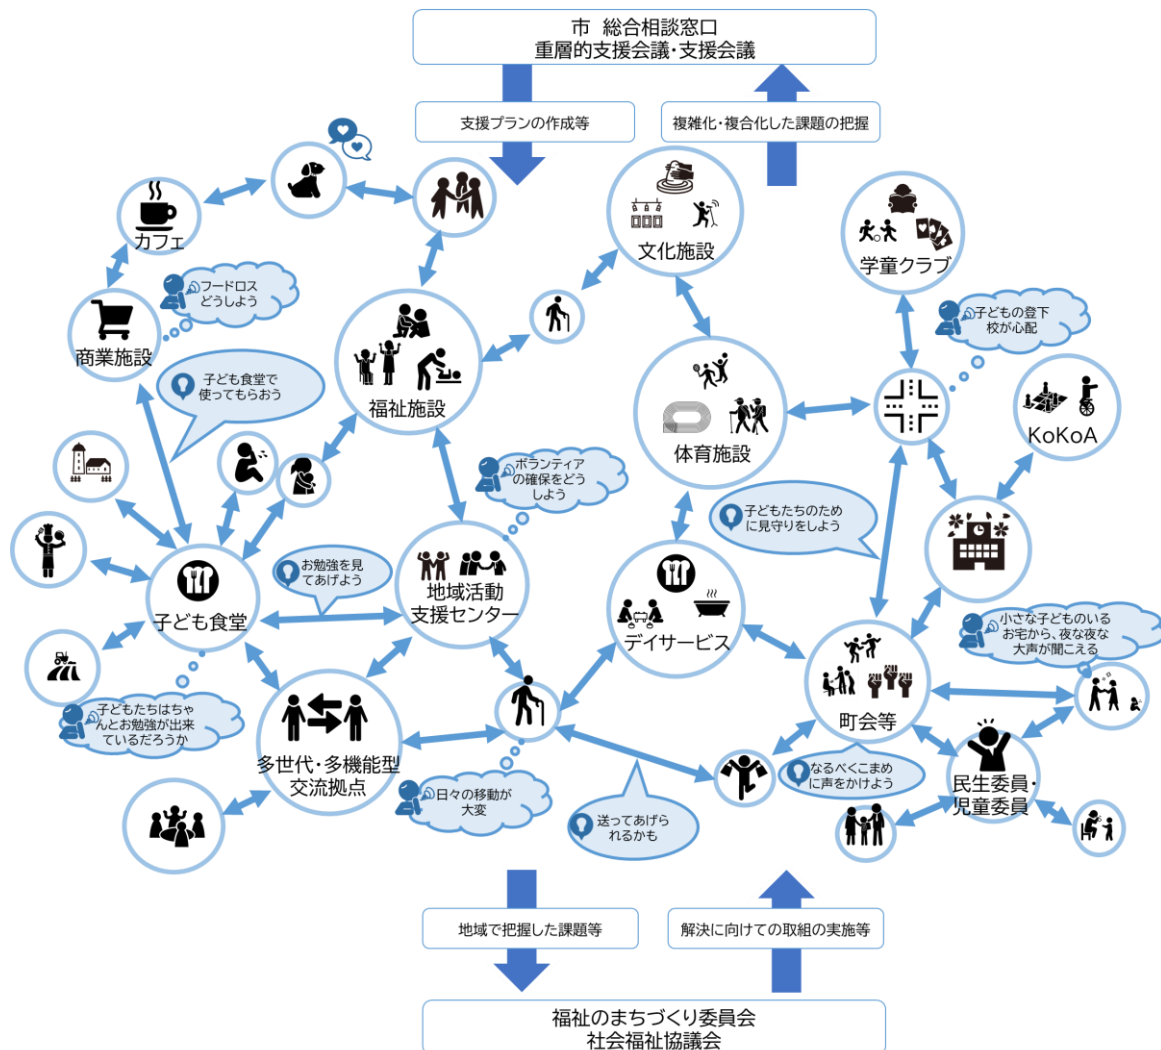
市　総合相談窓口
重層的支援会議・支援会議

支援プランの作成等

複雑化・複合化した課題の把握

カフェ

フードロスどうしよう

商業施設

子ども食堂で使ってもらおう

福祉施設

文化施設

学童クラブ

子どもの登下校が心配

体育施設

KoKoA

ボランティアの確保をどうしよう

子どもたちのために見守りをしよう

お勉強を見てあげよう

子ども食堂

地域活動支援センター

デイサービス

小さな子どものいるお宅から、夜な夜な大声が聞こえる

町会等

子どもたちはちゃんとお勉強が出来ているだろうか

多世代・多機能型交流拠点

日々の移動が大変

送ってあげられるかも

なるべくこまめに声をかけよう

民生委員・児童委員

地域で把握した課題等

解決に向けての取組の実施等

福祉のまちづくり委員会
社会福祉協議会